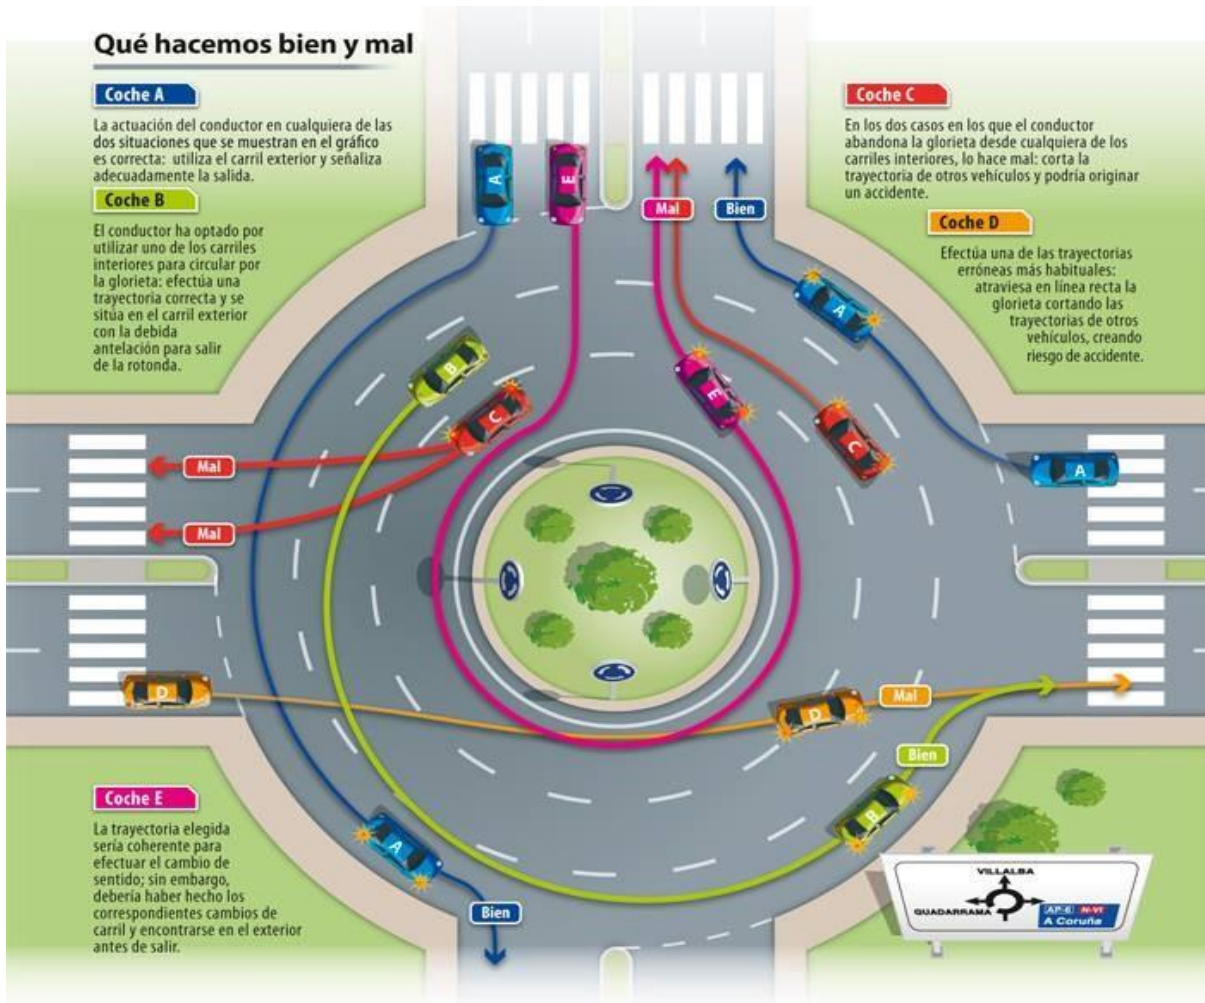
Qué hacemos bien y mal

Coche A

La actuación del conductor en cualquiera de las dos situaciones que se muestran en el gráfico es correcta: utiliza el carril exterior y señaliza adecuadamente la salida.

Coche B

El conductor ha optado por utilizar uno de los carriles interiores para circular por la glorieta: efectúa una trayectoria correcta y se sitúa en el carril exterior con la debida antelación para salir de la rotonda.

Coche C

En los dos casos en los que el conductor abandona la glorieta desde cualquiera de los carriles interiores, lo hace mal: corta la trayectoria de otros vehículos y podría originar un accidente.

Coche D

Efectúa una de las trayectorias erróneas más habituales: atraviesa en línea recta la glorieta cortando las trayectorias de otros vehículos, creando riesgo de accidente.

Coche E

La trayectoria elegida sería coherente para efectuar el cambio de sentido; sin embargo, debería haber hecho los correspondientes cambios de carril y encontrarse en el exterior antes de salir.

A
E
Mal
Bien
A
B
C
E
C
A
Mal
Mal
D
D
Mal
Bien
B
A
Bien

VILLALBA
GUADARRAMA
AP-6 N-VI
A Coruña